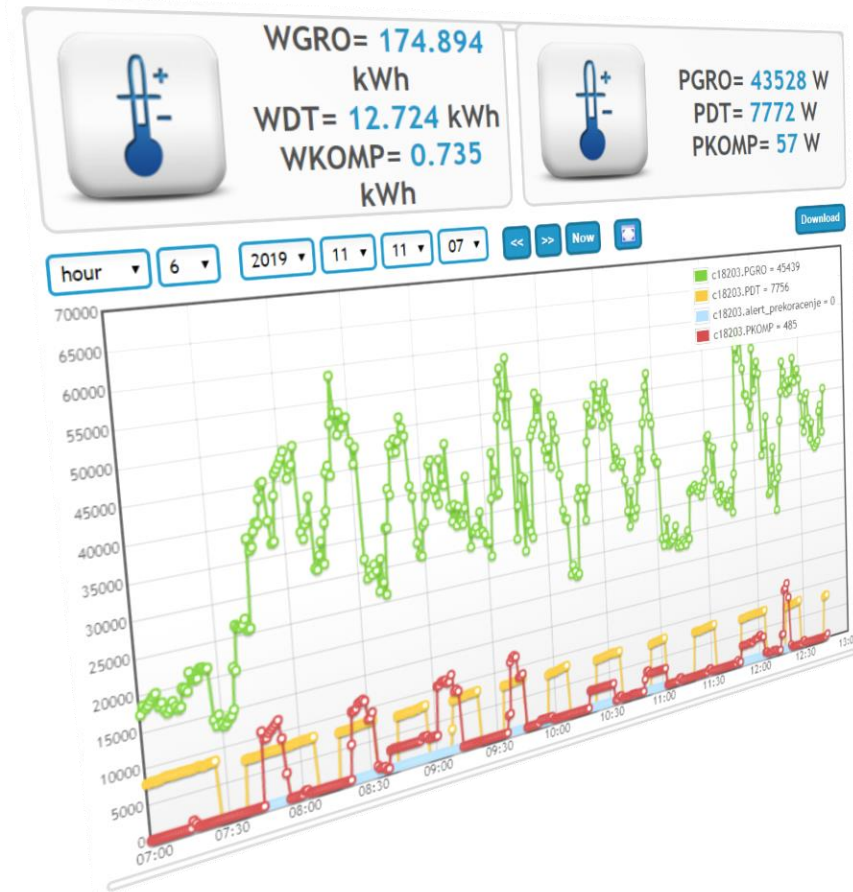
WGRO= 174.894 kWh
WDT= 12.724 kWh
WKOMP= 0.735 kWh

PGRO= 43528 W
PDT= 7772 W
PKOMP= 57 W

Download

hour ▾ 6 ▾ 2019 ▾ 11 ▾ 11 ▾ 07 ▾ << >> Now

c18203.PGRO = 45439
c18203.PDT = 7756
c18203.alert_prekoracenje = 0
c18203.PKOMP = 485

70000
65000
60000
55000
50000
45000
40000
35000
30000
25000
20000
15000
10000
5000
0

07:00 07:30 08:00 08:30 09:00 09:30 10:00 10:30 11:00 11:30 12:00 12:30 13:00